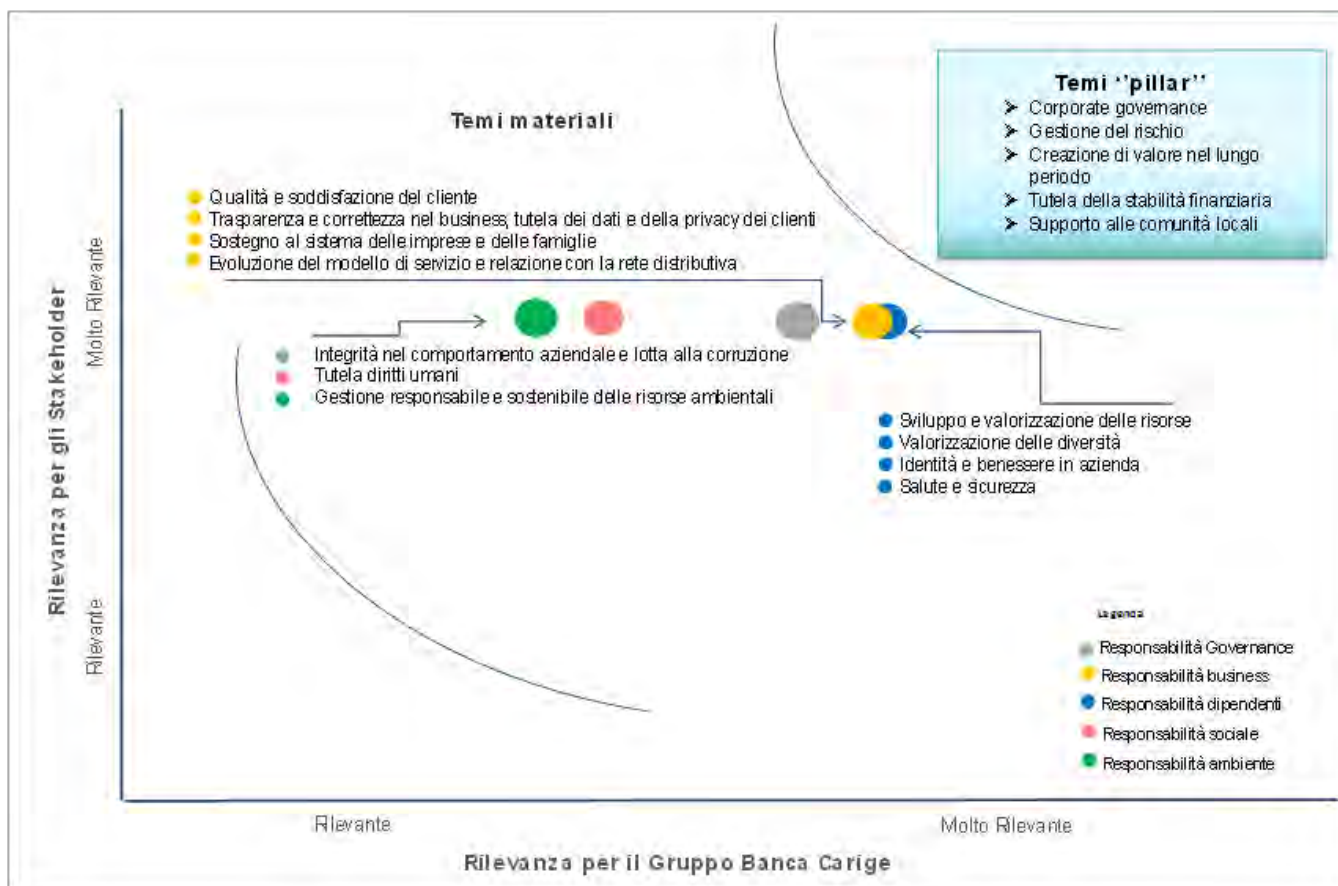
Temi ''pillar''
➤ Corporate governance
➤ Gestione del rischio
➤ Creazione di valore nel lungo periodo
➤ Tutela della stabilità finanziaria
➤ Supporto alle comunità locali

Temi materiali

Qualità e soddisfazione del cliente
Trasparenza e correttezza nel business, tutela dei dati e della privacy dei clienti
Sostegno al sistema delle imprese e delle famiglie
Evoluzione del modello di servizio e relazione con la rete distributiva

Integrità nel comportamento aziendale e lotta alla corruzione
Tutela diritti umani
Gestione responsabile e sostenibile delle risorse ambientali

Sviluppo e valorizzazione delle risorse
Valorizzazione delle diversità
Identità e benessere in azienda
Salute e sicurezza

Legenda
Responsabilità Governance
Responsabilità business
Responsabilità dipendenti
Responsabilità sociale
Responsabilità ambiente

Rilevanza per gli Stakeholder
Molto Rilevante
Rilevante

Rilevante
Molto Rilevante
Rilevanza per il Gruppo Banca Carige